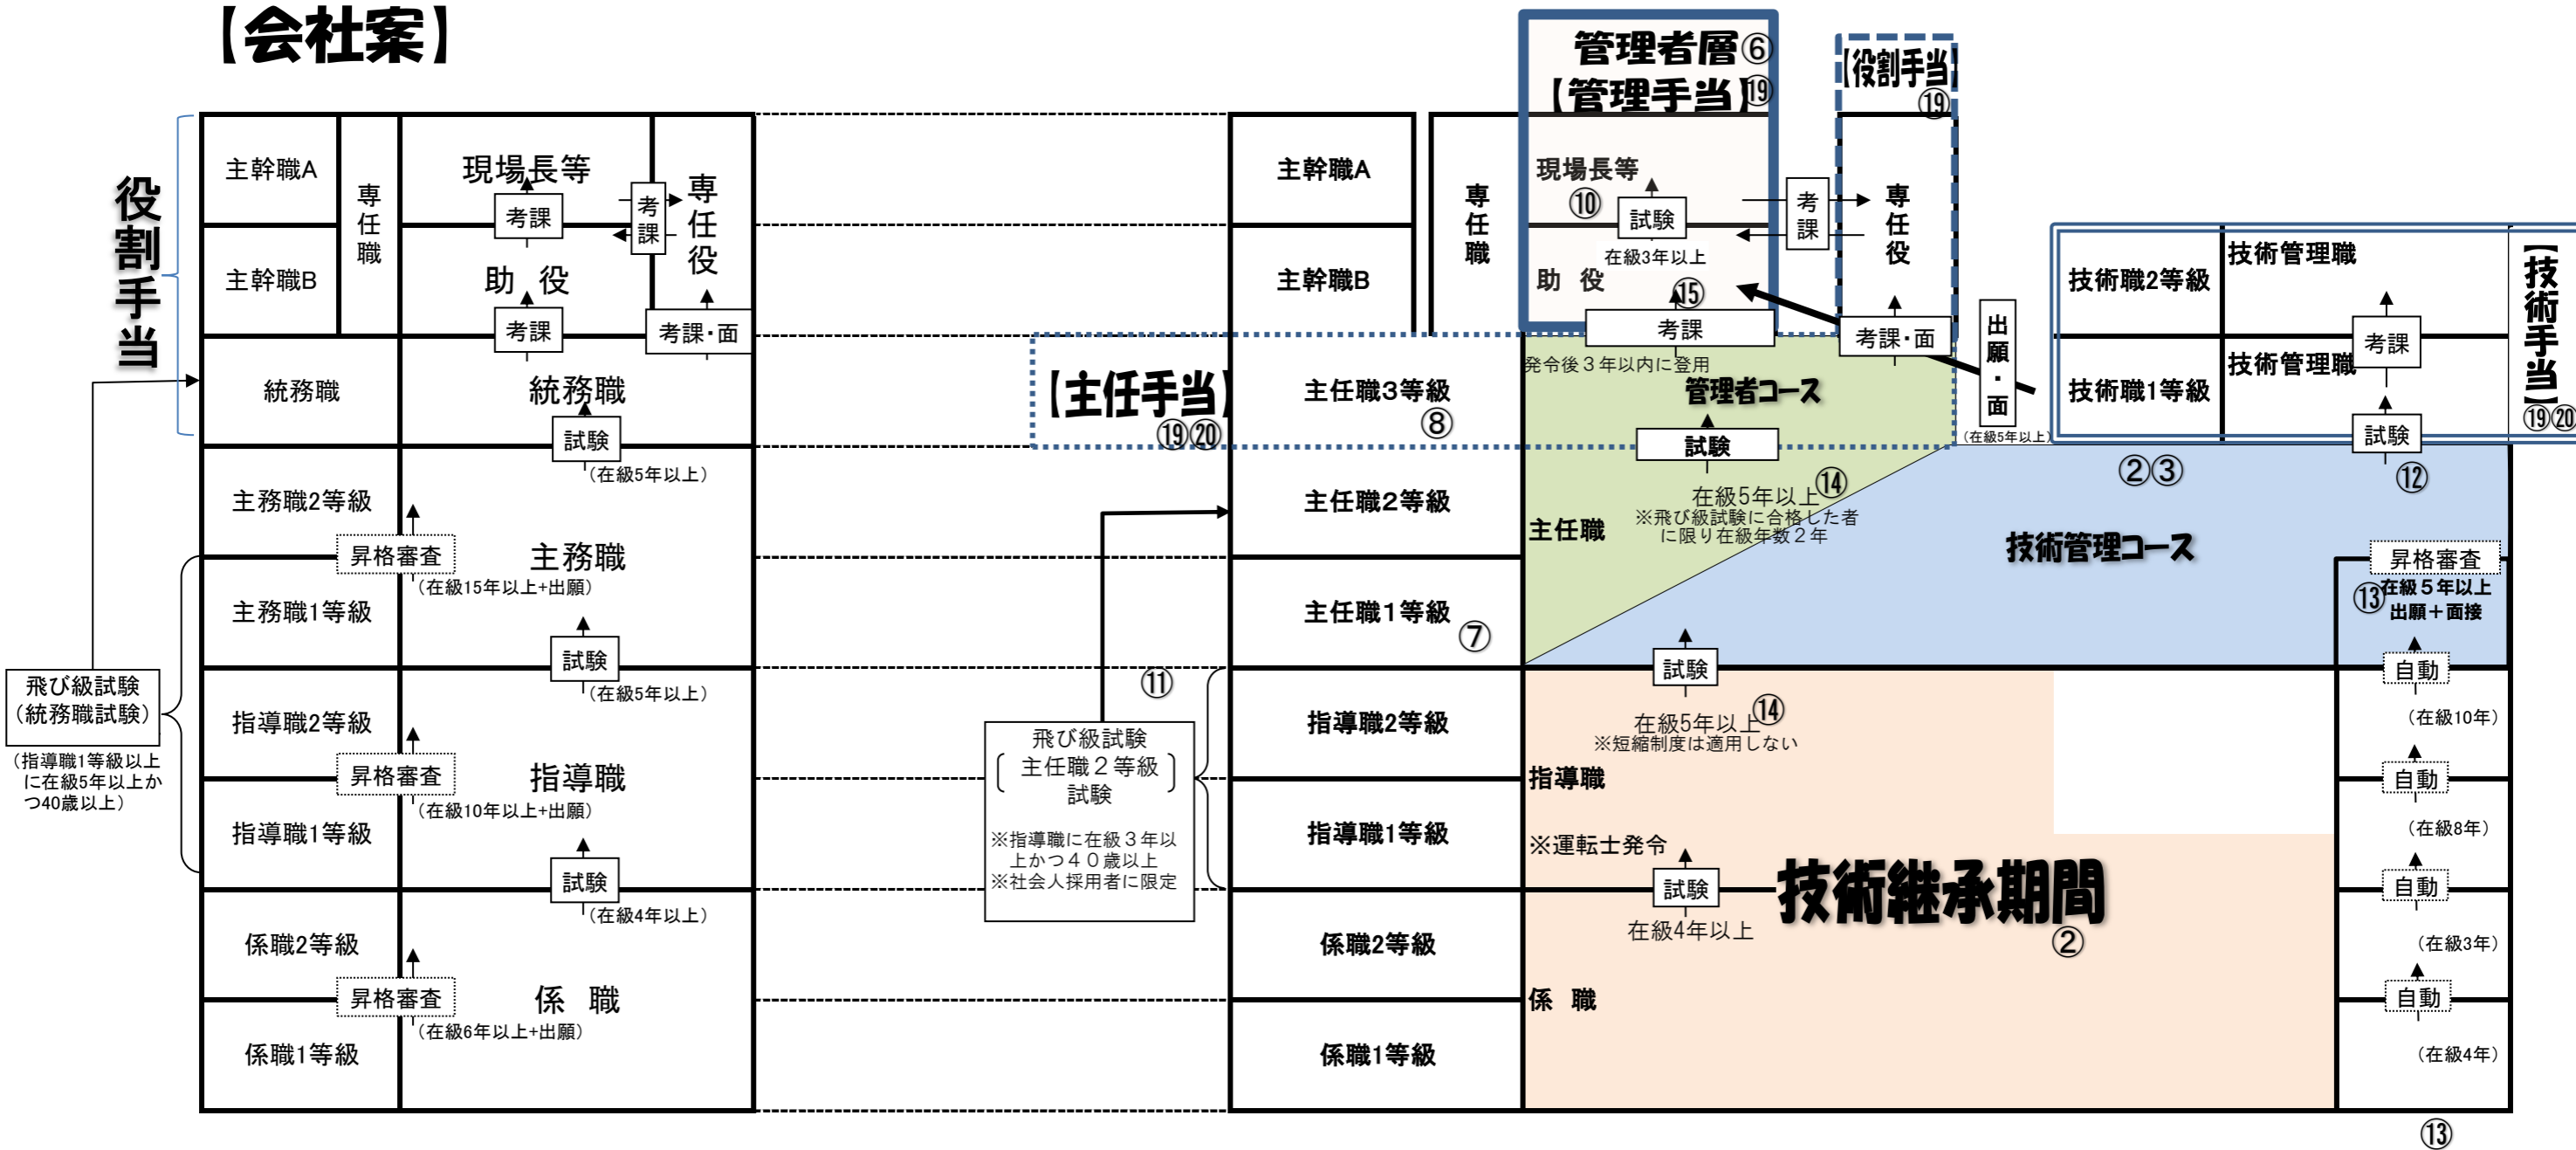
【会社案】

役割手当

主幹職A
主幹職B
専任職
現場長等
考課
助 役
考課
考課
専任役
考課・面
統務職
統務職
試験
（在級5年以上）
主務職2等級
昇格審査
主務職
（在級15年以上+出願）
主務職1等級
試験
（在級5年以上）
指導職2等級
昇格審査
指導職
（在級10年以上+出願）
指導職1等級
試験
（在級4年以上）
係職2等級
昇格審査
係 職
（在級6年以上+出願）
係職1等級

飛び級試験（統務職試験）
（指導職1等級以上に在級5年以上かつ40歳以上）

【主任手当】⑲⑳

⑪
飛び級試験
（主任職２等級試験）
※指導職に在級３年以上かつ４０歳以上
※社会人採用者に限定

主幹職A
主幹職B
専任職
管理者層⑥
【管理手当】⑲
現場長等
⑩
試験
在級3年以上
助 役
⑮
考課
発令後３年以内に登用
考課
【役割手当】⑲
専任役
考課・面
出願・面
（在級5年以上）
主任職3等級
⑧
管理者コース
試験
在級5年以上⑭
※飛び級試験に合格した者に限り在級年数２年
主任職2等級
主任職
主任職1等級
⑦
試験
技術管理コース
技術職2等級
技術管理職
技術職1等級
技術管理職
考課
試験
②③
⑫
【技術手当】⑲⑳
昇格審査
⑬在級５年以上
出願＋面接
自動
（在級10年）
自動
（在級8年）
自動
（在級3年）
自動
（在級4年）
⑬
指導職2等級
在級5年以上⑭
※短縮制度は適用しない
指導職
指導職1等級
※運転士発令
試験
在級4年以上
技術継承期間
②
係職2等級
係 職
係職1等級